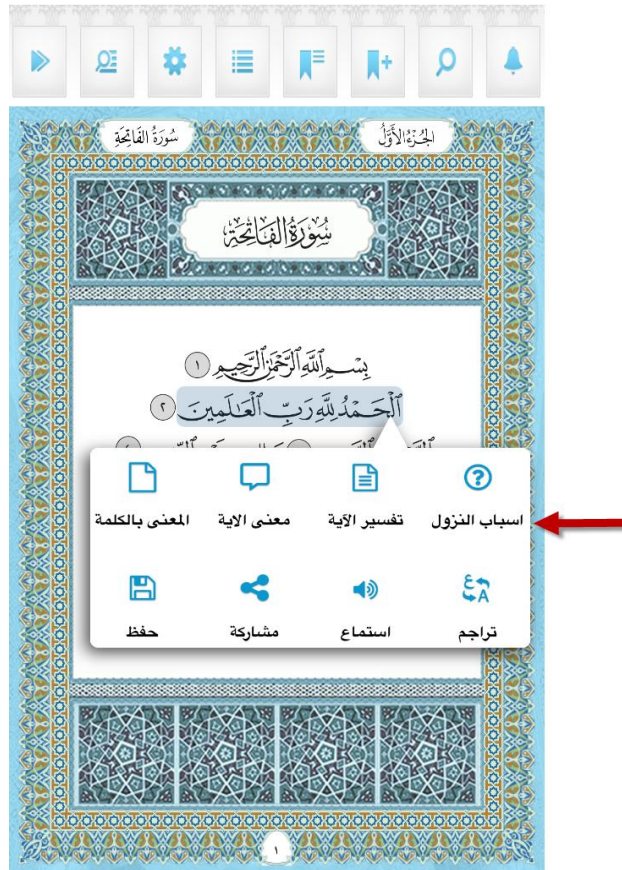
سُورَةُ الفَاتِحَةِ

الجُزْءُ الأَوَّلُ

سُورَةُ الفَاتِحَةِ

بِسۡمِ ٱللَّهِ ٱلرَّحۡمَٰنِ ٱلرَّحِيمِ ١

ٱلۡحَمۡدُ لِلَّهِ رَبِّ ٱلۡعَٰلَمِينَ ٢

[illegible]

اسباب النزول
تفسير الآية
معنى الاية
المعنى بالكلمة

تراجم
استماع
مشاركة
حفظ

١